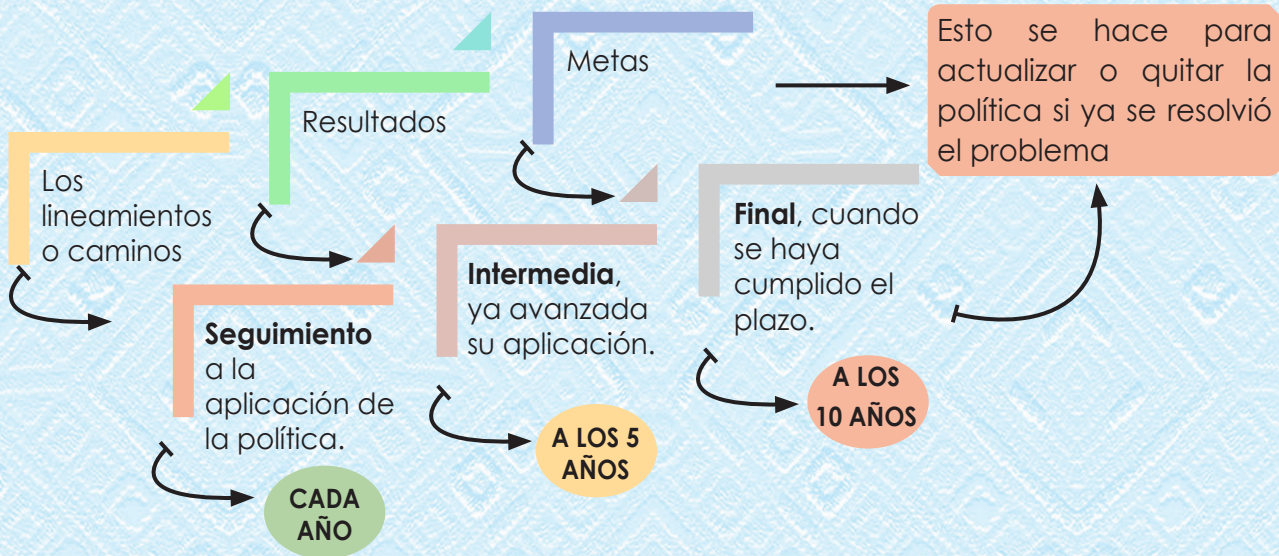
Los lineamientos o caminos

Resultados

Metas

Esto se hace para actualizar o quitar la política si ya se resolvió el problema

Seguimiento a la aplicación de la política.

CADA AÑO

Intermedia, ya avanzada su aplicación.

A LOS 5 AÑOS

Final, cuando se haya cumplido el plazo.

A LOS 10 AÑOS